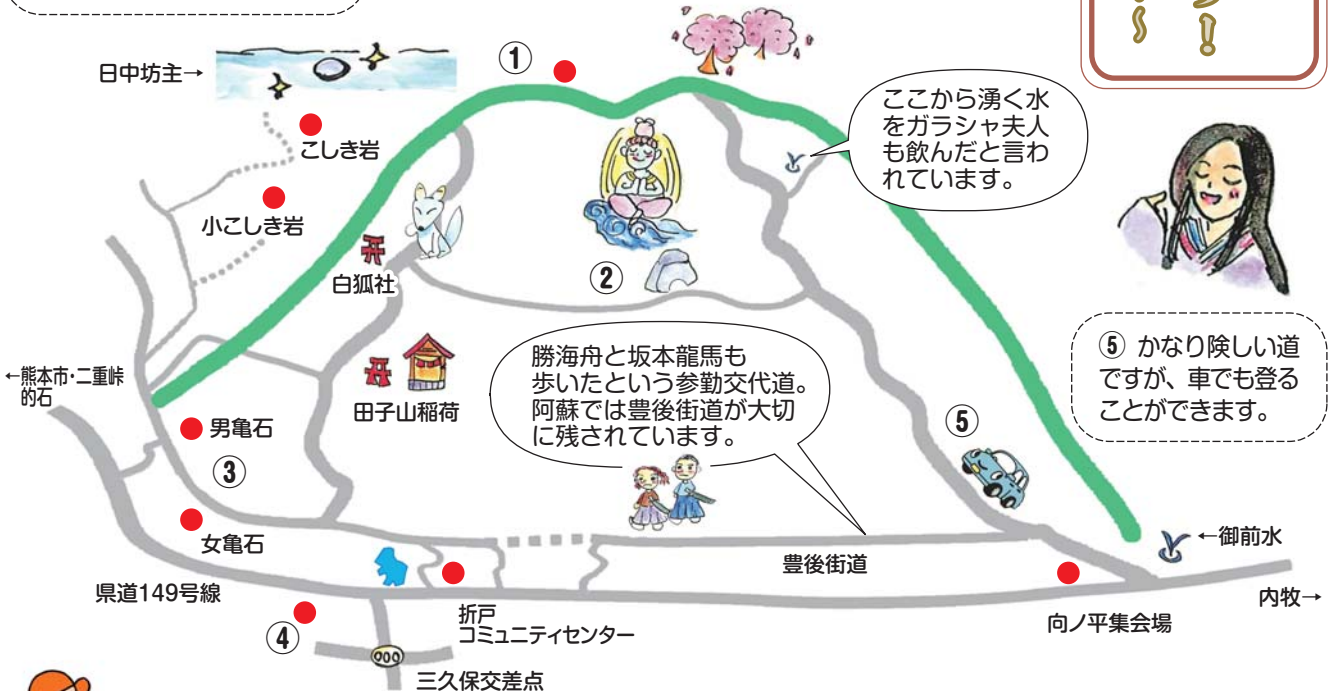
日中坊主→

①

こしき岩

小こしき岩

白狐社

②

ここから湧く水をガラシャ夫人も飲んだと言われています。

⑤ かなり険しい道ですが、車でも登ることができます。

←熊本市・二重峠
的石

田子山稲荷

勝海舟と坂本龍馬も歩いたという参勤交代道。阿蘇では豊後街道が大切に残されています。

⑤

男亀石

③

女亀石

←御前水

豊後街道

県道149号線

内牧→

折戸
コミュニティセンター

向ノ平集会場

④

三久保交差点